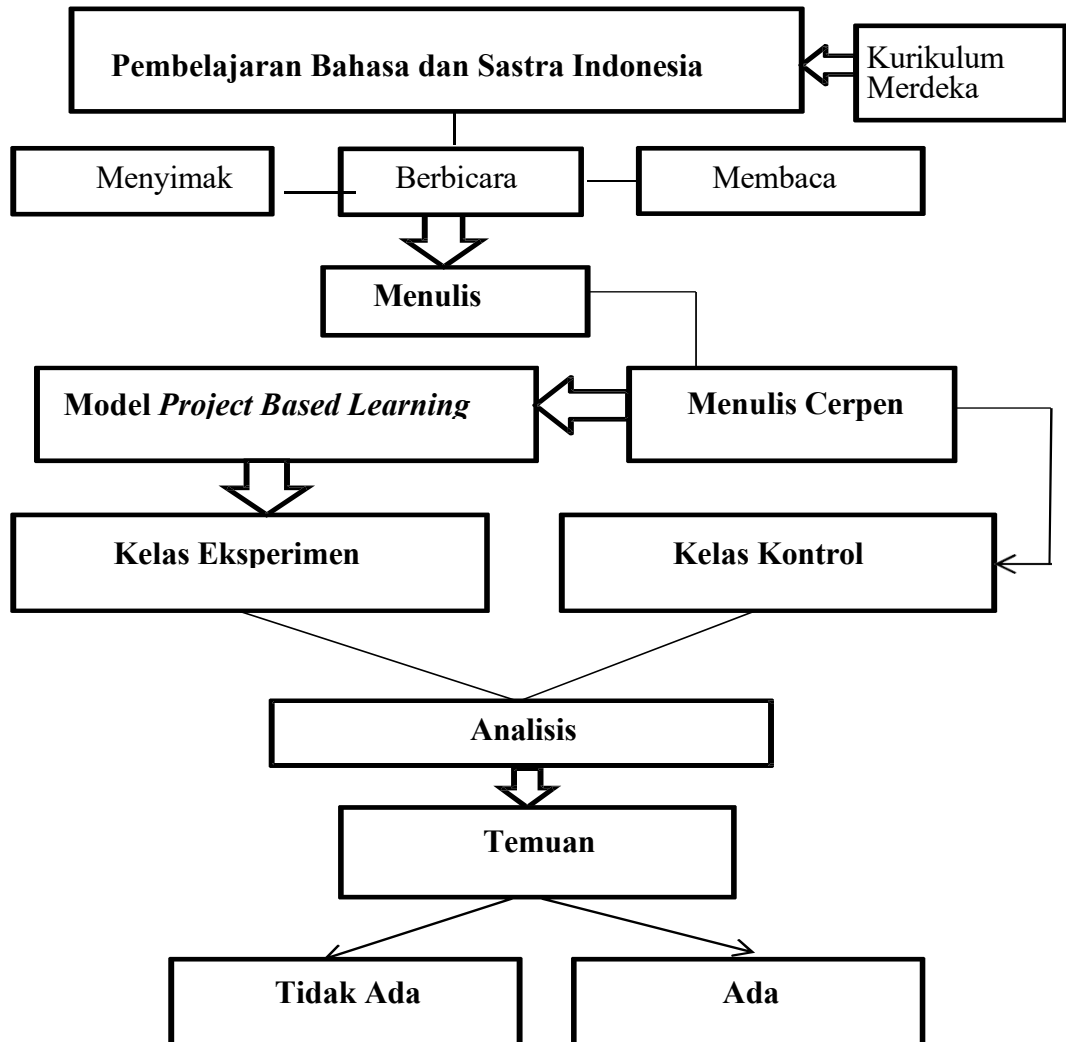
Pembelajaran Bahasa dan Sastra Indonesia

Kurikulum Merdeka

Menyimak

Berbicara

Membaca

Menulis

Model *Project Based Learning*

Menulis Cerpen

Kelas Eksperimen

Kelas Kontrol

Analisis

Temuan

Tidak Ada

Ada